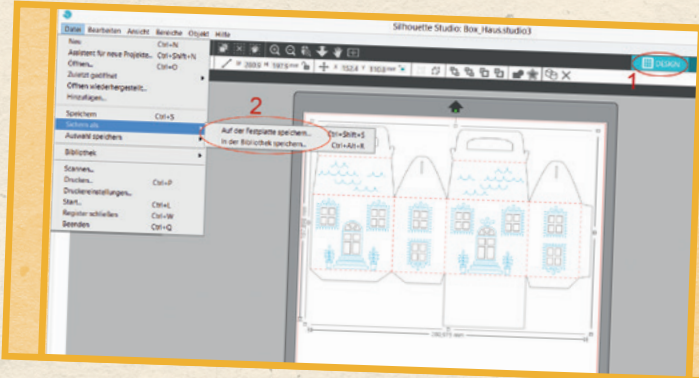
Datei Bearbeiten Ansicht Bereiche Objekt Hilfe

Silhouette Studio: Box_Haus.studio3

DESIGN

1

2

Neu Ctrl+N
Assistent für neue Projekte... Ctrl+Shift+N
Öffnen... Ctrl+O
Zuletzt geöffnet
Öffnen wiederhergestellt...
Hinzufügen...

Speichern Ctrl+S
Speichern als
Auswahl speichern

Bibliothek

Scannen...
Drucken... Ctrl+P
Druckereinstellungen...
Start... Ctrl+L
Register schließen Ctrl+W
Beenden Ctrl+Q

Auf der Festplatte speichern... Ctrl+Shift+S
In der Bibliothek speichern... Ctrl+Alt+X